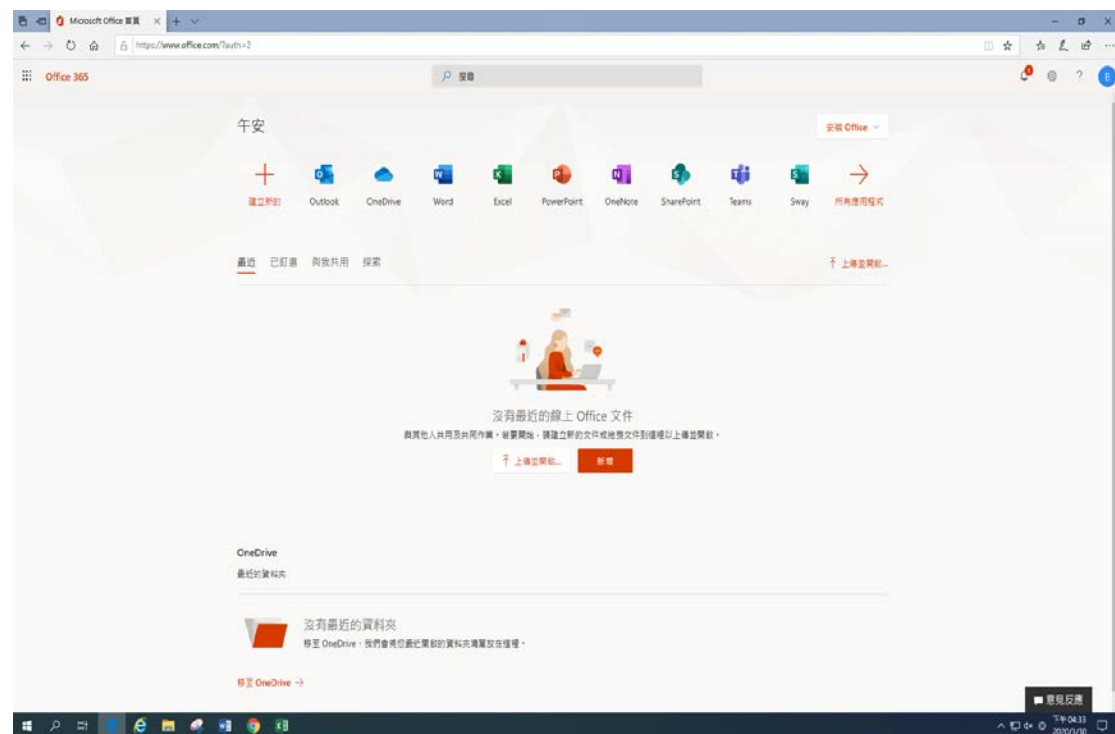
Microsoft Office 首頁

https://www.office.com/?auth=2

Office 365

搜尋

午安

安裝 Office

建立新的
Outlook
OneDrive
Word
Excel
PowerPoint
OneNote
SharePoint
Teams
Sway
所有應用程式

最近 已釘選 與我共用 探索

上傳並開啟...

沒有最近的線上 Office 文件

與其他人共用及共同作業。若要開始，請建立新的文件或拖曳文件到這裡以上傳並開啟。

上傳並開啟...
新增

OneDrive

最近的資料夾

沒有最近的資料夾

移至 OneDrive，我們會將您最近開啟的資料夾清單放在這裡。

移至 OneDrive →

意見反應

下午 04:33
2020/3/30